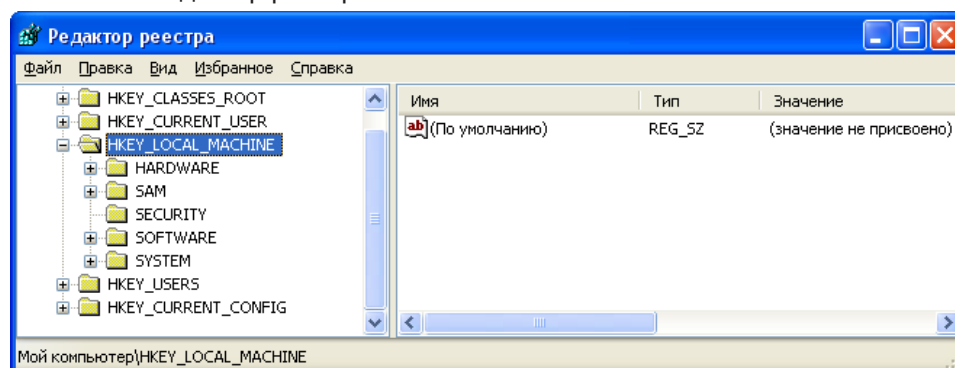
Редактор реестра

Файл Правка Вид Избранное Справка

HKEY_CLASSES_ROOT
HKEY_CURRENT_USER
HKEY_LOCAL_MACHINE
HARDWARE
SAM
SECURITY
SOFTWARE
SYSTEM
HKEY_USERS
HKEY_CURRENT_CONFIG

| Имя | Тип | Значение |
|---|---|---|
| ab (По умолчанию) | REG_SZ | (значение не присвоено) |

Мой компьютер\HKEY_LOCAL_MACHINE